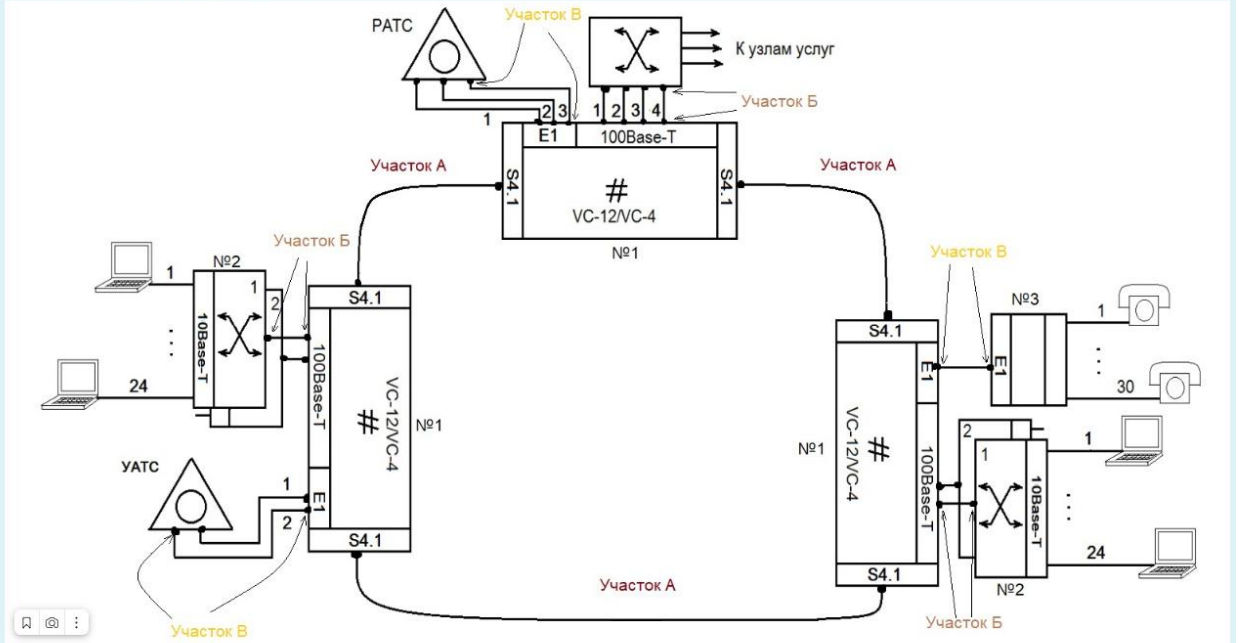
РАТС
Участок В
К узлам услуг
1 2 3
1 2 3 4
Участок Б
E1
100Base-T
Участок А
S4.1
#
VC-12/VC-4
S4.1
Участок А
№1

Участок Б
№2
1
1
2
10Base-T
24
S4.1
100Base-T
VC-12/VC-4
#
№1
УАТС
1
2
E1
S4.1
Участок В

Участок В
№3
1
S4.1
E1
E1
30
№1
VC-12/VC-4
#
2
1
100Base-T
10Base-T
1
24
S4.1
№2
Участок Б

Участок А